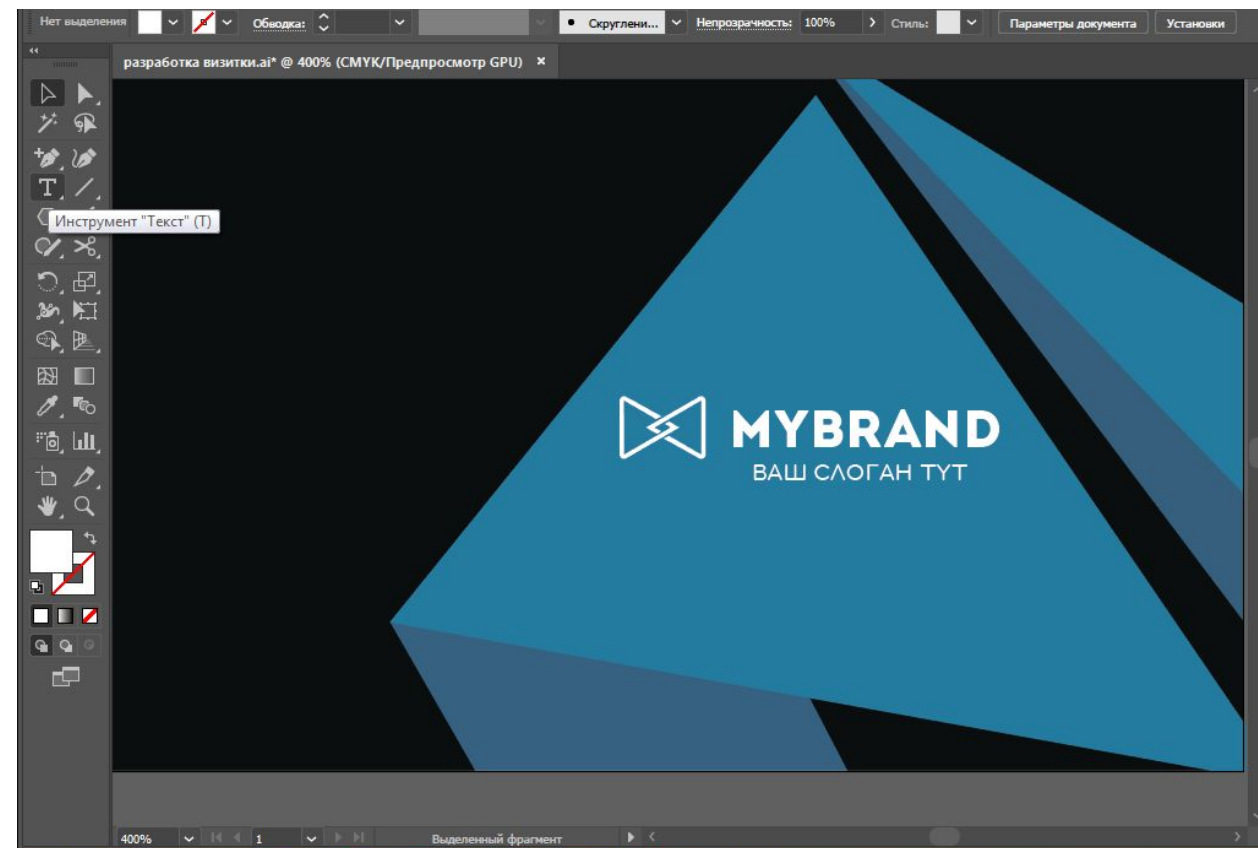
Нет выделения

Обводка:

Скруглени...

Непрозрачность: 100%

Стиль:

Параметры документа

Установки

разработка визитки.ai* @ 400% (CMYK/Предпросмотр GPU)

Инструмент "Текст" (T)

MYBRAND

ВАШ СЛОГАН ТУТ

400%

1

Выделенный фрагмент